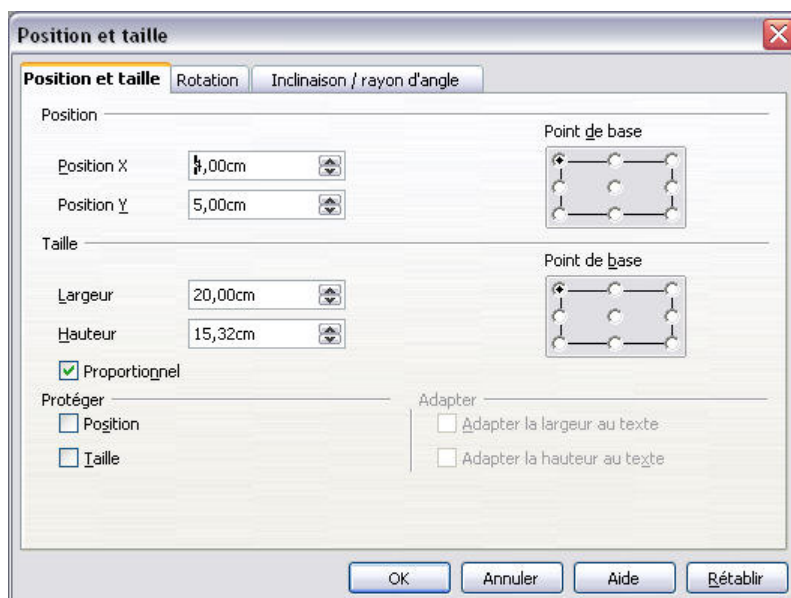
Position et taille

Position et taille | Rotation | Inclinaison / rayon d'angle

Position

Position X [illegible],00cm

Position Y 5,00cm

Point de base

Taille

Largeur 20,00cm

Hauteur 15,32cm

Point de base

Proportionnel

Protéger

Position

Taille

Adapter

Adapter la largeur au texte

Adapter la hauteur au texte

OK | Annuler | Aide | Rétablir